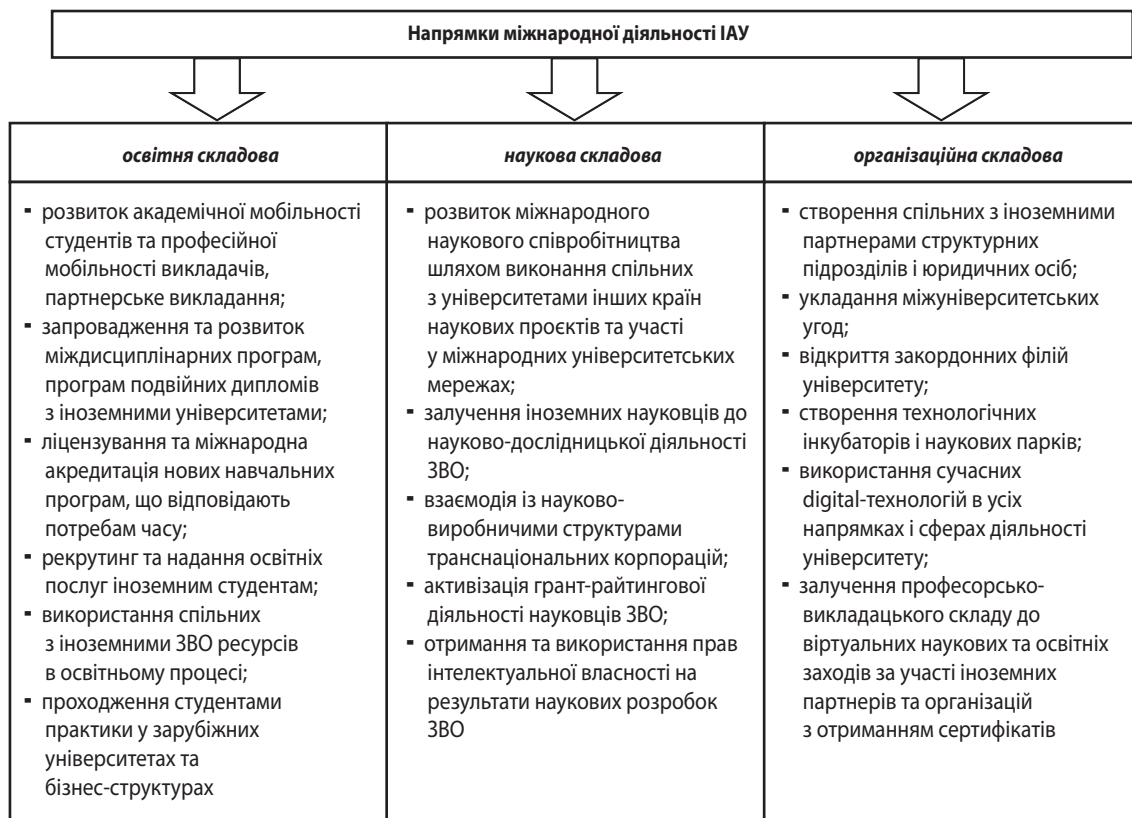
Напрямки міжнародної діяльності ІАУ

| *освітня складова* | *наукова складова* | *організаційна складова* |
|---|---|---|
| ▪ розвиток академічної мобільності студентів та професійної мобільності викладачів, партнерське викладання; ▪ запровадження та розвиток міждисциплінарних програм, програм подвійних дипломів з іноземними університетами; ▪ ліцензування та міжнародна акредитація нових навчальних програм, що відповідають потребам часу; ▪ рекрутинг та надання освітніх послуг іноземним студентам; ▪ використання спільних з іноземними ЗВО ресурсів в освітньому процесі; ▪ проходження студентами практики у зарубіжних університетах та бізнес-структурах | ▪ розвиток міжнародного наукового співробітництва шляхом виконання спільних з університетами інших країн наукових проєктів та участі у міжнародних університетських мережах; ▪ залучення іноземних науковців до науково-дослідницької діяльності ЗВО; ▪ взаємодія із науково-виробничими структурами транснаціональних корпорацій; ▪ активізація грант-райтингової діяльності науковців ЗВО; ▪ отримання та використання прав інтелектуальної власності на результати наукових розробок ЗВО | ▪ створення спільних з іноземними партнерами структурних підрозділів і юридичних осіб; ▪ укладання міжуніверситетських угод; ▪ відкриття закордонних філій університету; ▪ створення технологічних інкубаторів і наукових парків; ▪ використання сучасних digital-технологій в усіх напрямках і сферах діяльності університету; ▪ залучення професорсько-викладацького складу до віртуальних наукових та освітніх заходів за участі іноземних партнерів та організацій з отриманням сертифікатів |